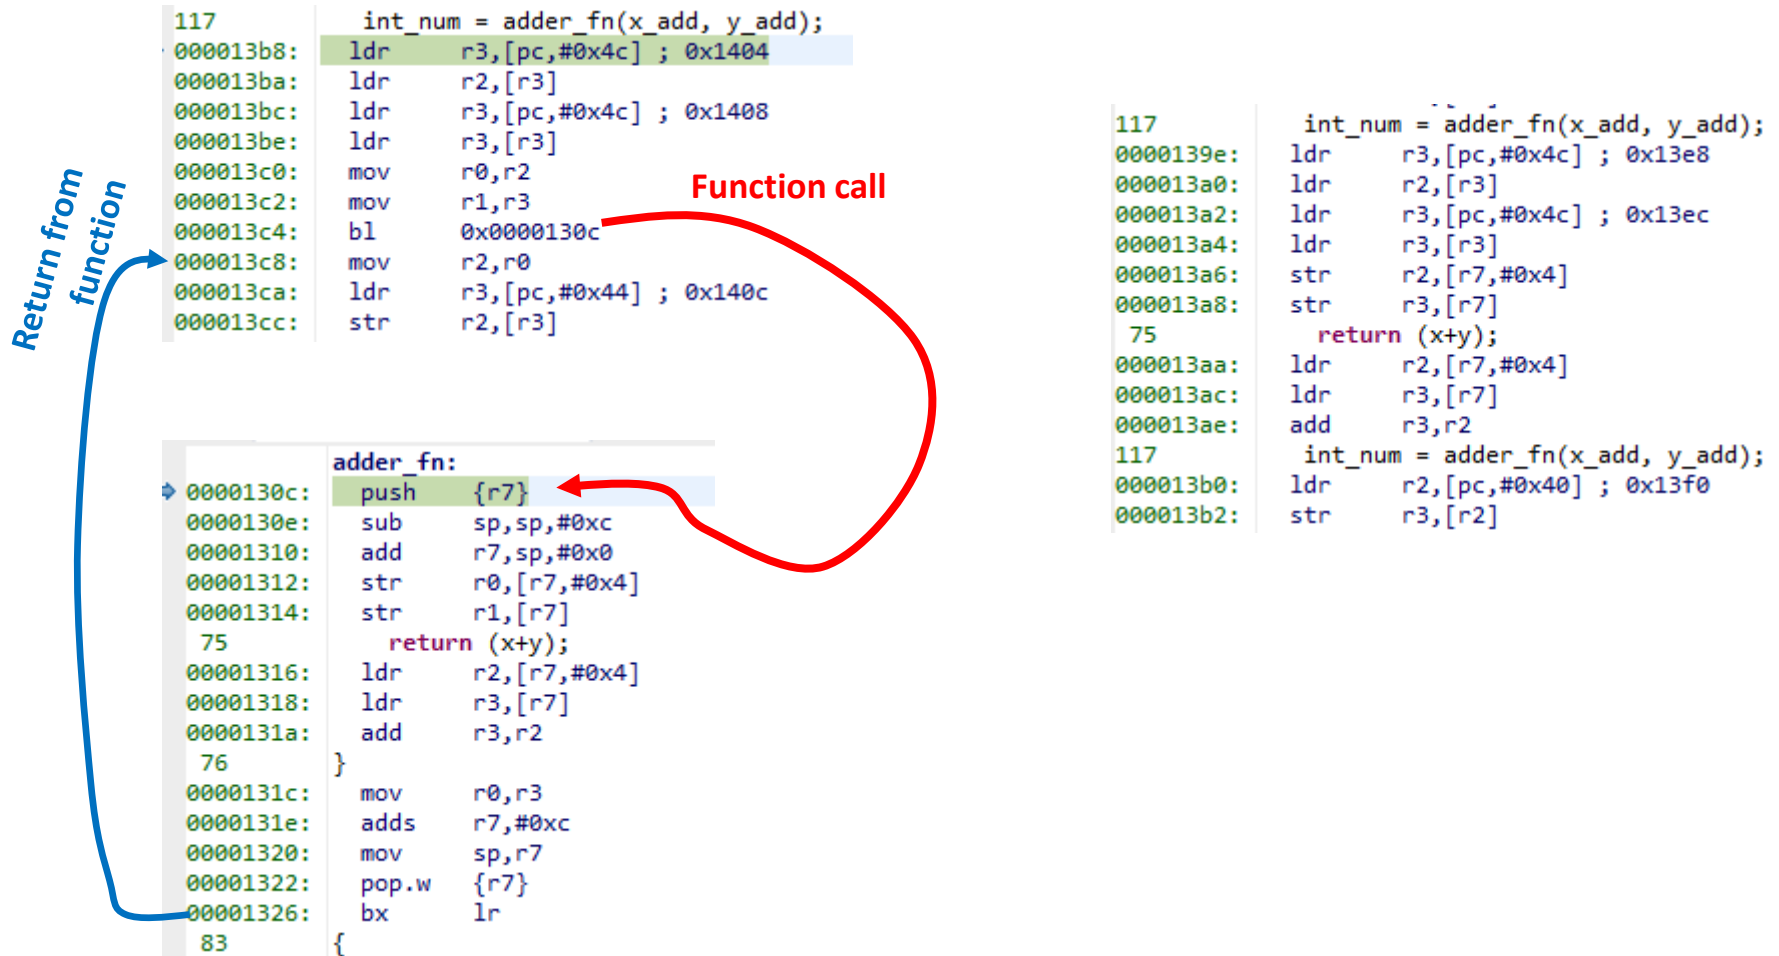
Return from function

117 int_num = adder_fn(x_add, y_add);
000013b8: ldr r3,[pc,#0x4c] ; 0x1404
000013ba: ldr r2,[r3]
000013bc: ldr r3,[pc,#0x4c] ; 0x1408
000013be: ldr r3,[r3]
000013c0: mov r0,r2
000013c2: mov r1,r3
000013c4: bl 0x0000130c
000013c8: mov r2,r0
000013ca: ldr r3,[pc,#0x44] ; 0x140c
000013cc: str r2,[r3]

Function call

adder_fn:
0000130c: push {r7}
0000130e: sub sp,sp,#0xc
00001310: add r7,sp,#0x0
00001312: str r0,[r7,#0x4]
00001314: str r1,[r7]
75 return (x+y);
00001316: ldr r2,[r7,#0x4]
00001318: ldr r3,[r7]
0000131a: add r3,r2
76 }
0000131c: mov r0,r3
0000131e: adds r7,#0xc
00001320: mov sp,r7
00001322: pop.w {r7}
00001326: bx lr
83 {

117 int_num = adder_fn(x_add, y_add);
0000139e: ldr r3,[pc,#0x4c] ; 0x13e8
000013a0: ldr r2,[r3]
000013a2: ldr r3,[pc,#0x4c] ; 0x13ec
000013a4: ldr r3,[r3]
000013a6: str r2,[r7,#0x4]
000013a8: str r3,[r7]
75 return (x+y);
000013aa: ldr r2,[r7,#0x4]
000013ac: ldr r3,[r7]
000013ae: add r3,r2
117 int_num = adder_fn(x_add, y_add);
000013b0: ldr r2,[pc,#0x40] ; 0x13f0
000013b2: str r3,[r2]